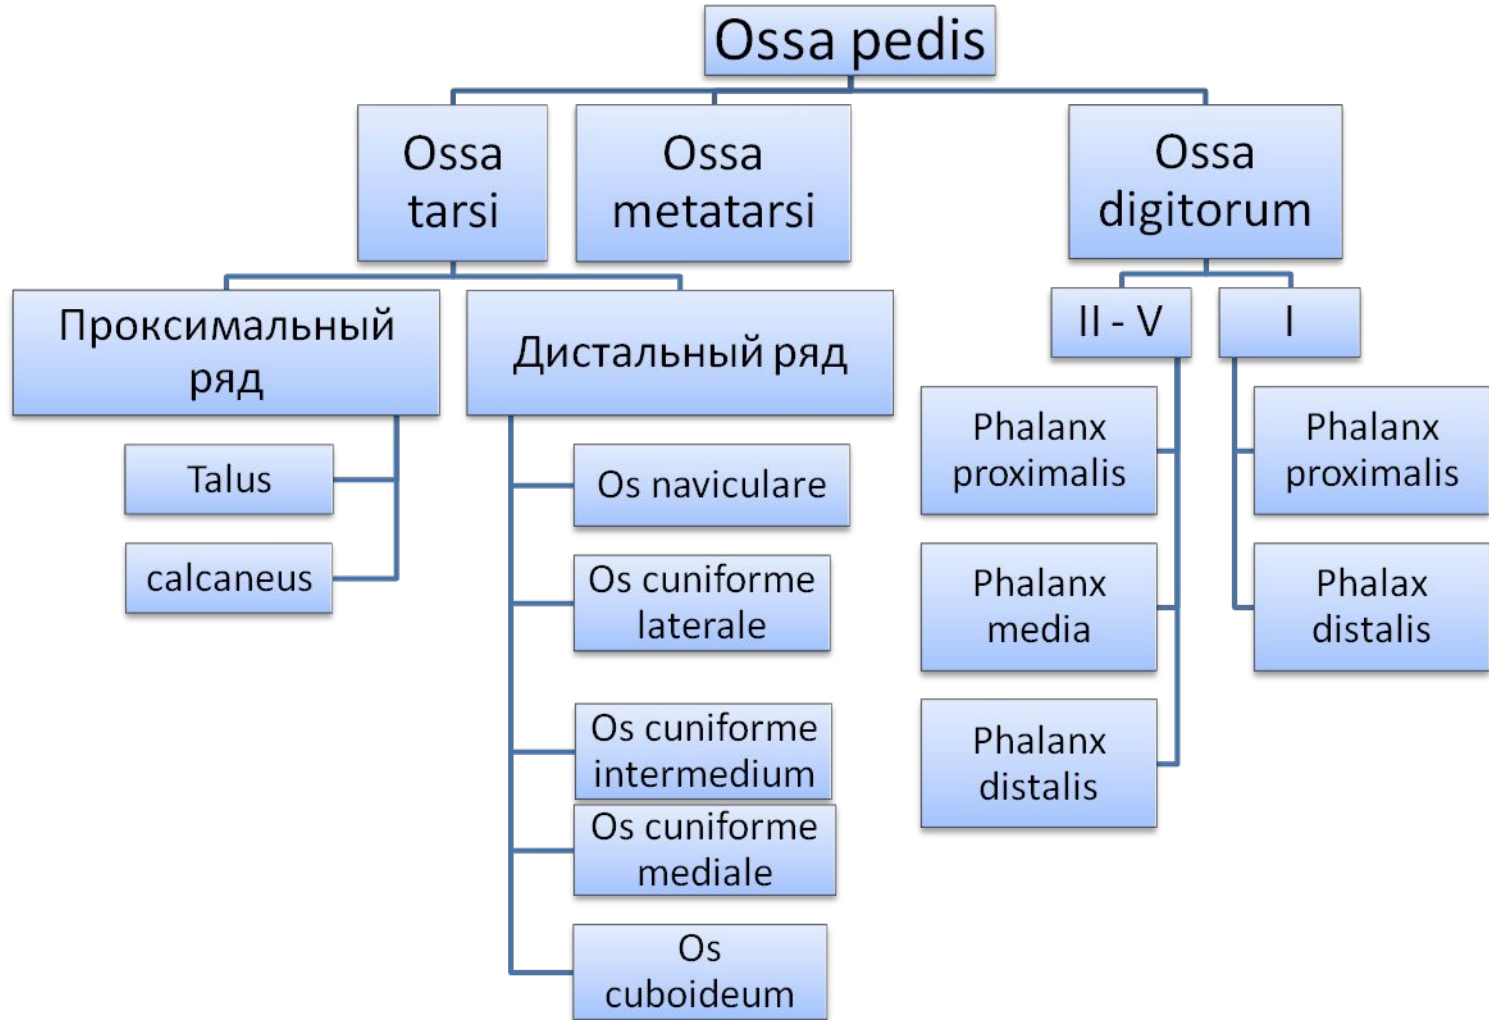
Ossa pedis

Ossa tarsi

Ossa metatarsi

Ossa digitorum

Проксимальный ряд

Дистальный ряд

II - V

I

Talus

calcaneus

Os naviculare

Os cuniforme laterale

Os cuniforme intermedium

Os cuniforme mediale

Os cuboideum

Phalanx proximalis

Phalanx media

Phalanx distalis

Phalanx proximalis

Phalax distalis